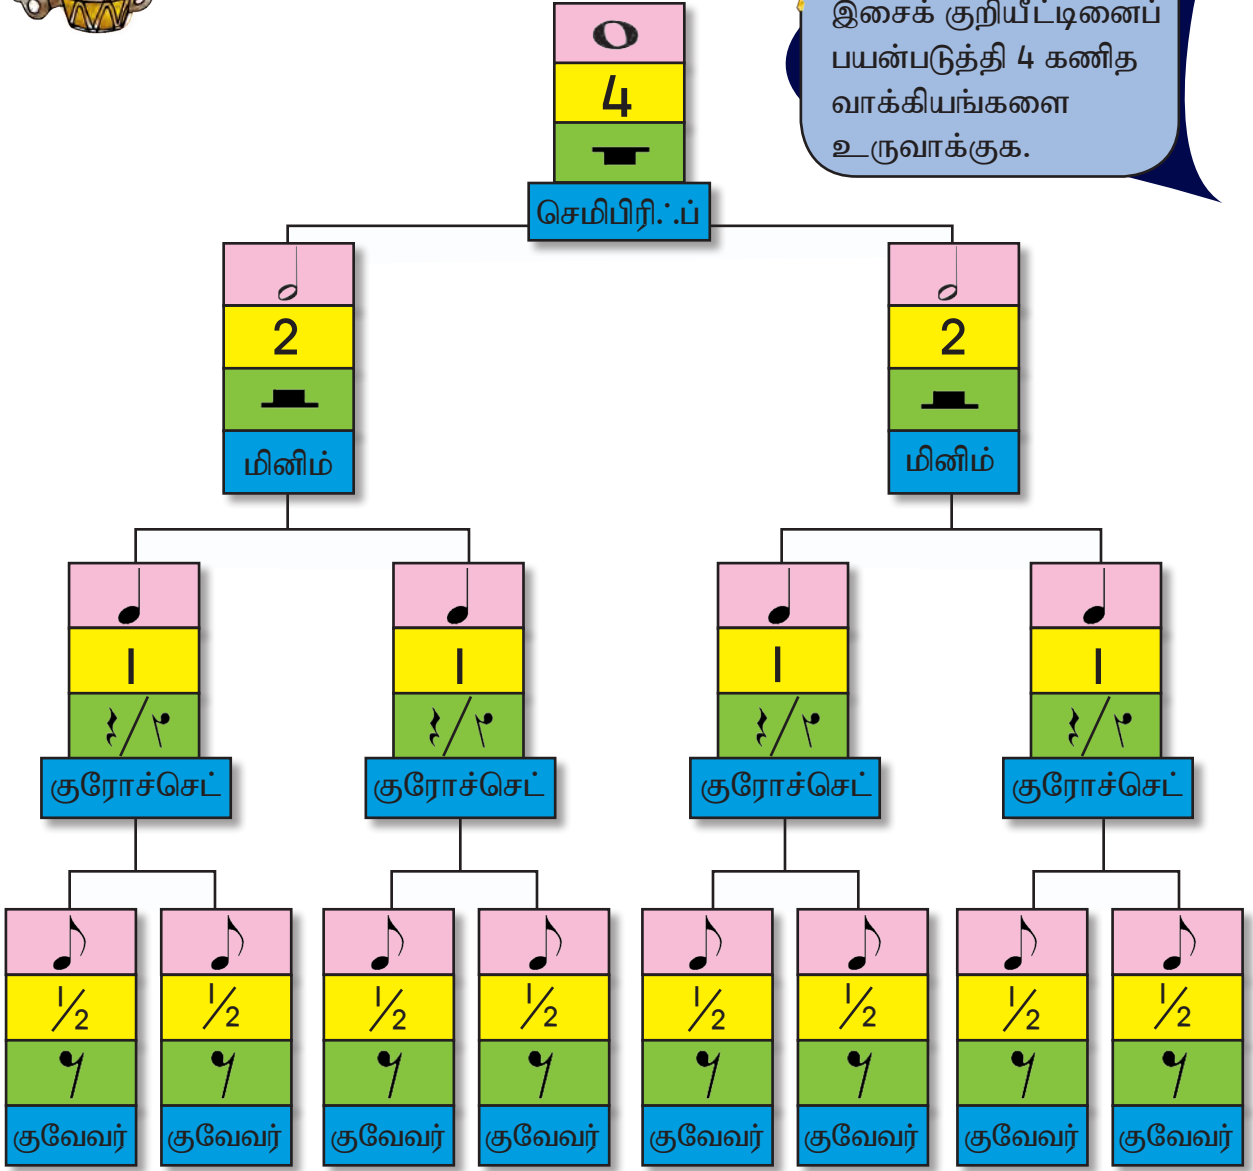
இசைக் குறியீட்டினைப் பயன்படுத்தி 4 கணித வாக்கியங்களை உருவாக்குக.

4
செமிபிரி.:.ப்

2
மினிம்

2
மினிம்

1
குரோச்செட்

1
குரோச்செட்

1
குரோச்செட்

1
குரோச்செட்

$\frac{1}{2}$
குவேவர்

$\frac{1}{2}$
குவேவர்

$\frac{1}{2}$
குவேவர்

$\frac{1}{2}$
குவேவர்

$\frac{1}{2}$
குவேவர்

$\frac{1}{2}$
குவேவர்

$\frac{1}{2}$
குவேவர்

$\frac{1}{2}$
குவேவர்